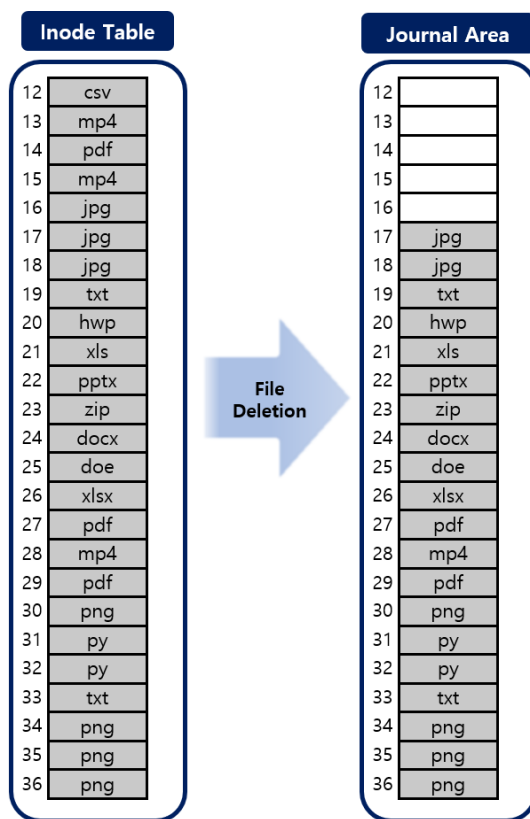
Inode Table

| | |
|---|---|
| 12 | csv |
| 13 | mp4 |
| 14 | pdf |
| 15 | mp4 |
| 16 | jpg |
| 17 | jpg |
| 18 | jpg |
| 19 | txt |
| 20 | hwp |
| 21 | xls |
| 22 | pptx |
| 23 | zip |
| 24 | docx |
| 25 | doe |
| 26 | xlsx |
| 27 | pdf |
| 28 | mp4 |
| 29 | pdf |
| 30 | png |
| 31 | py |
| 32 | py |
| 33 | txt |
| 34 | png |
| 35 | png |
| 36 | png |

File Deletion

Journal Area

| | |
|---|---|
| 12 | |
| 13 | |
| 14 | |
| 15 | |
| 16 | |
| 17 | jpg |
| 18 | jpg |
| 19 | txt |
| 20 | hwp |
| 21 | xls |
| 22 | pptx |
| 23 | zip |
| 24 | docx |
| 25 | doe |
| 26 | xlsx |
| 27 | pdf |
| 28 | mp4 |
| 29 | pdf |
| 30 | png |
| 31 | py |
| 32 | py |
| 33 | txt |
| 34 | png |
| 35 | png |
| 36 | png |